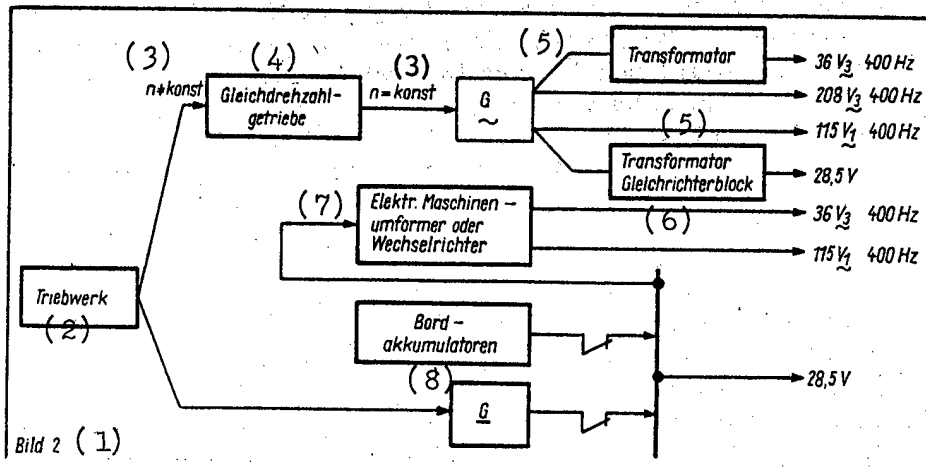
(3)
n≠konst

(4)
Gleichdrehzahl-getriebe

(3)
n = konst

(5)
G
~

Transformator
36 $V_{\underset{\sim}{3}}$ 400 Hz
208 $V_{\underset{\sim}{3}}$ 400 Hz
(5)
115 $V_{\underset{\sim}{1}}$ 400 Hz

Transformator Gleichrichterblock
28,5 V

(7)
Elektr. Maschinen - umformer oder Wechselrichter
(6)
36 $V_{\underset{\sim}{3}}$ 400 Hz
115 $V_{\underset{\sim}{1}}$ 400 Hz

Triebwerk
(2)

Bord - akkumulatoren

(8)
G

28,5 V

Bild 2 (1)